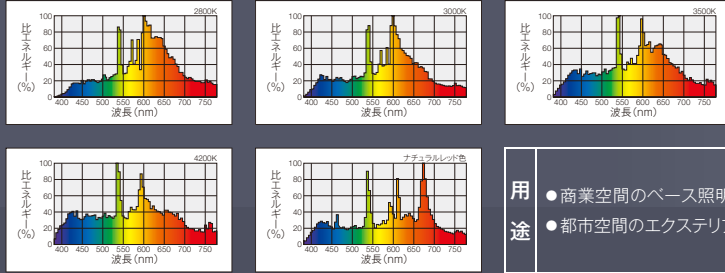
2800K

100
80
60
40
20
0

比エネルギー(%)

400 450 500 550 600 650 700 750
波長(nm)

3000K

100
80
60
40
20
0

比エネルギー(%)

400 450 500 550 600 650 700 750
波長(nm)

3500K

100
80
60
40
20
0

比エネルギー(%)

400 450 500 550 600 650 700 750
波長(nm)

4200K

100
80
60
40
20
0

比エネルギー(%)

400 450 500 550 600 650 700 750
波長(nm)

ナチュラルレッド色

100
80
60
40
20
0

比エネルギー(%)

400 450 500 550 600 650 700 750
波長(nm)

用途

●商業空間のベース照明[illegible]
●都市空間のエクステリア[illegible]